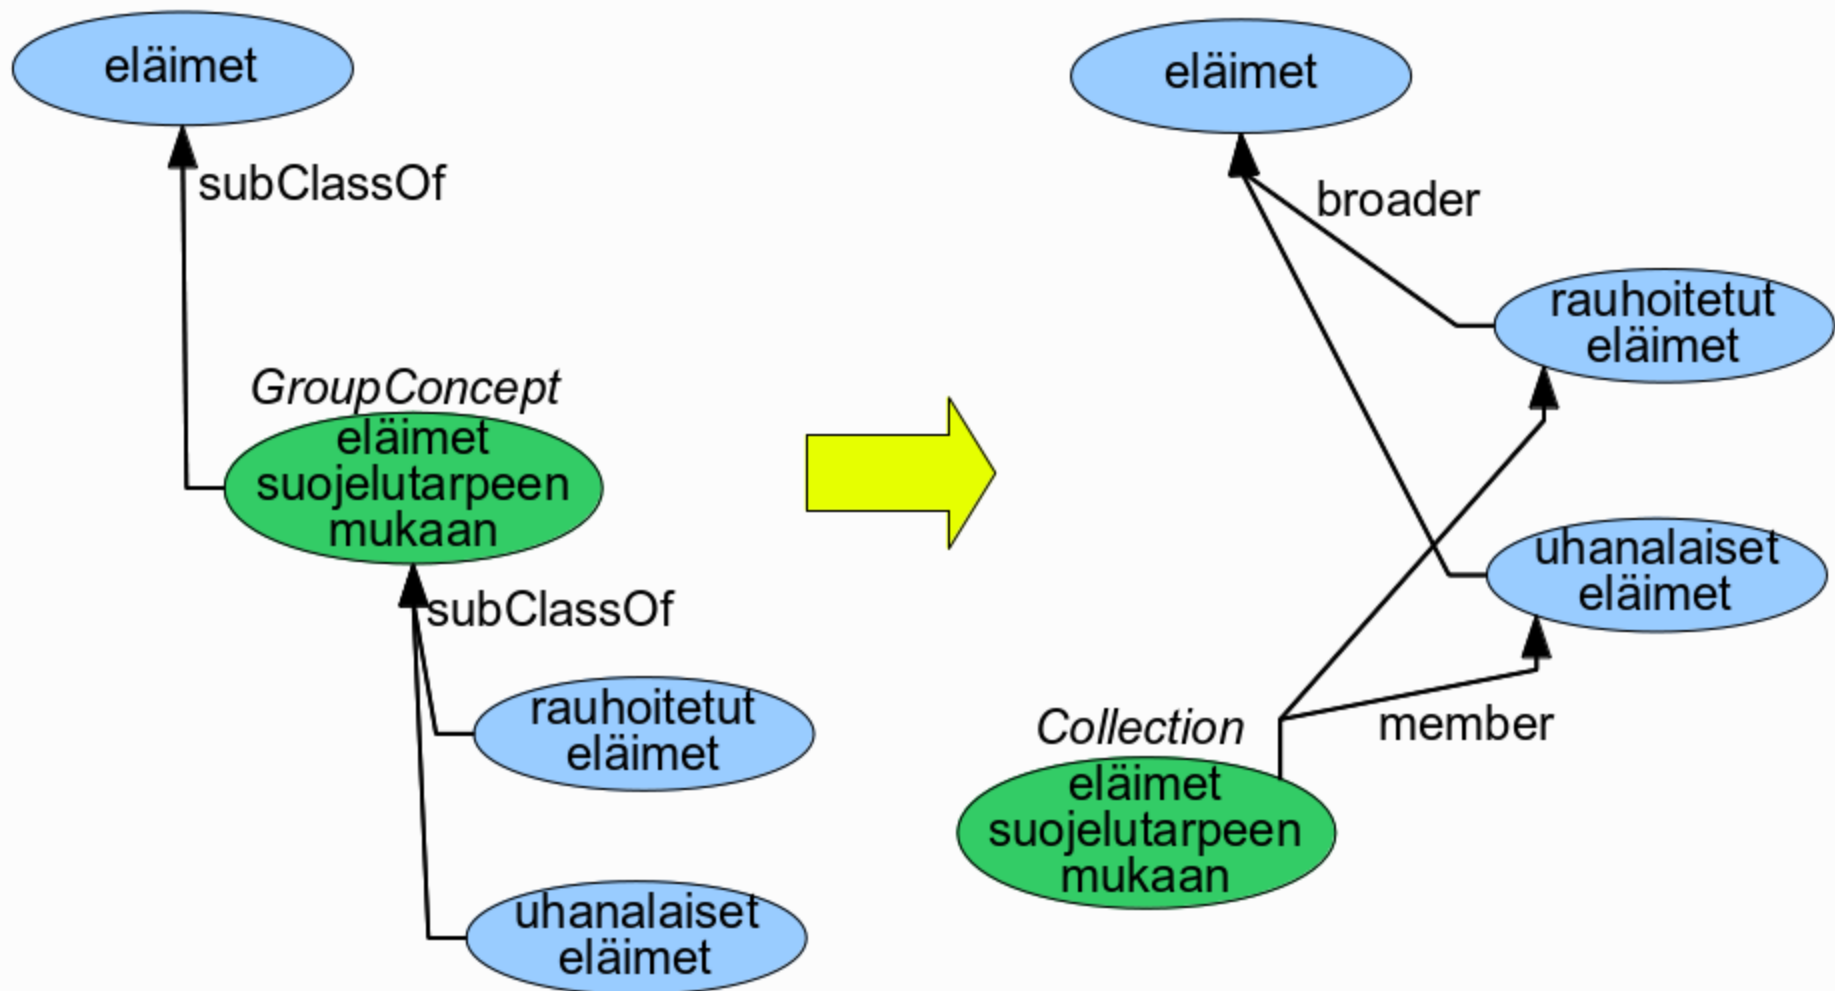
eläimet

subClassOf

GroupConcept

eläimet suojelutarpeen mukaan

subClassOf

rauhoitetut eläimet

uhanalaiset eläimet

eläimet

broader

rauhoitetut eläimet

uhanalaiset eläimet

Collection

member

eläimet suojelutarpeen mukaan